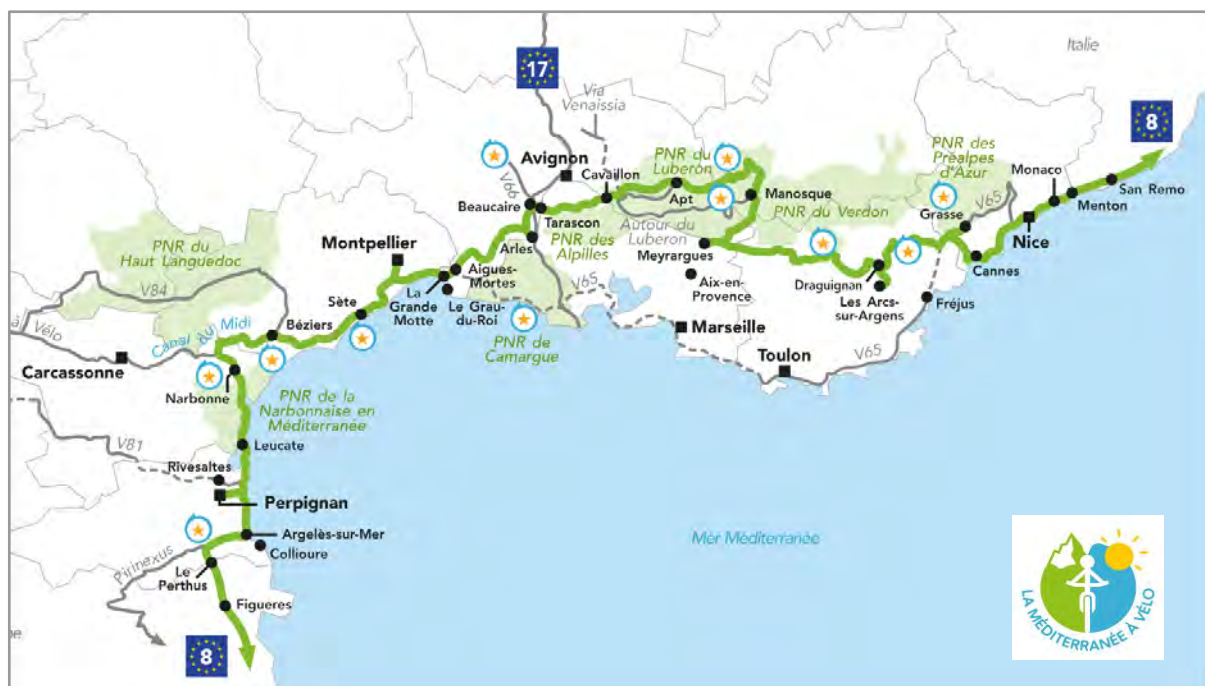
Italie

17

Via Venaissia

8

Avignon

PNR du Luberon

PNR des Préalpes d'Azur

Monaco

Cavaillon

Manosque

San Remo

V6b

Apt

Menton

Beaucaire

Tarascon

PNR du Verdon

Grasse

V65

Autour du Luberon

Nice

PNR des Alpilles

Arles

Meyrargues

Cannes

Montpellier

PNR du Haut Languedoc

Aigues-Mortes

Aix-en-Provence

Draguignan

V84

V65

Les Arcs-sur-Argens

Fréjus

Sète

La Grande Motte

Le Grau-du-Roi

Vélo

Canal du Midi

Béziers

Marseille

PNR de Camargue

Toulon

V65

Carcassonne

Narbonne

PNR de la Narbonnaise en Méditerranée

V81

Leucate

Rivesaltes

Perpignan

Argelès-sur-Mer

Mer Méditerranée

Pirinexus

Collioure

Le Perthus

Figueres

8

LA MÉDITERRANÉE À VÉLO